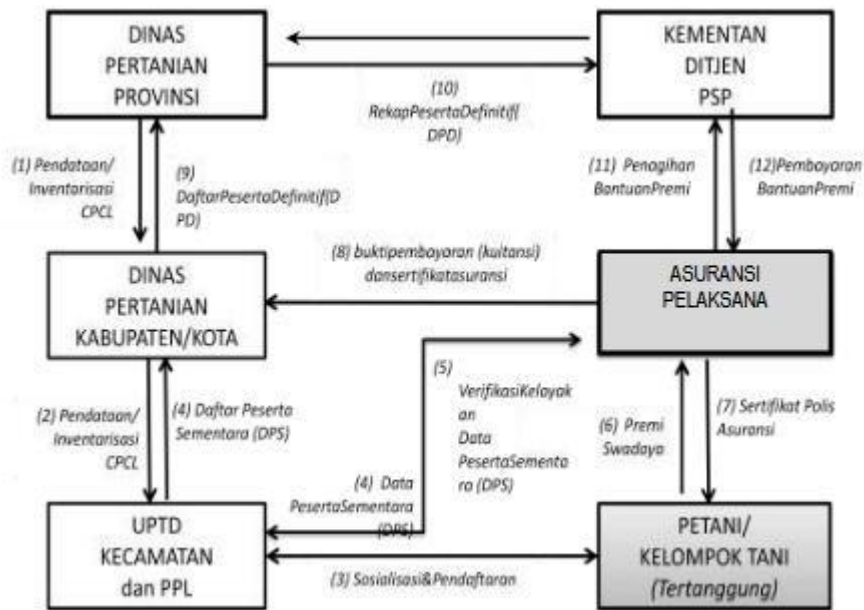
DINAS PERTANIAN PROVINSI

KEMENTAN DITJEN PSP

(10) RekapPesertaDefinitif(DPD)

(1) Pendataan/ Inventarisasi CPCL

(9) DaftarPesertaDefinitif(DPD)

(11) Penagihan BantuanPremi

(12)Pembayaran BantuanPremi

(8) buktipembayaran (kuitansi) dansertifikatasuransi

DINAS PERTANIAN KABUPATEN/KOTA

ASURANSI PELAKSANA

(5) VerifikasiKelayakan Data PesertaSementara (DPS)

(2) Pendataan/ Inventarisasi CPCL

(4) Daftar Peserta Sementara (DPS)

(6) Premi Swadaya

(7) Sertifikat Polis Asuransi

(4) Data PesertaSementara (DPS)

UPTD KECAMATAN dan PPL

PETANI/ KELOMPOK TANI (Tertanggung)

(3) Sosialisasi&Pendaftaran